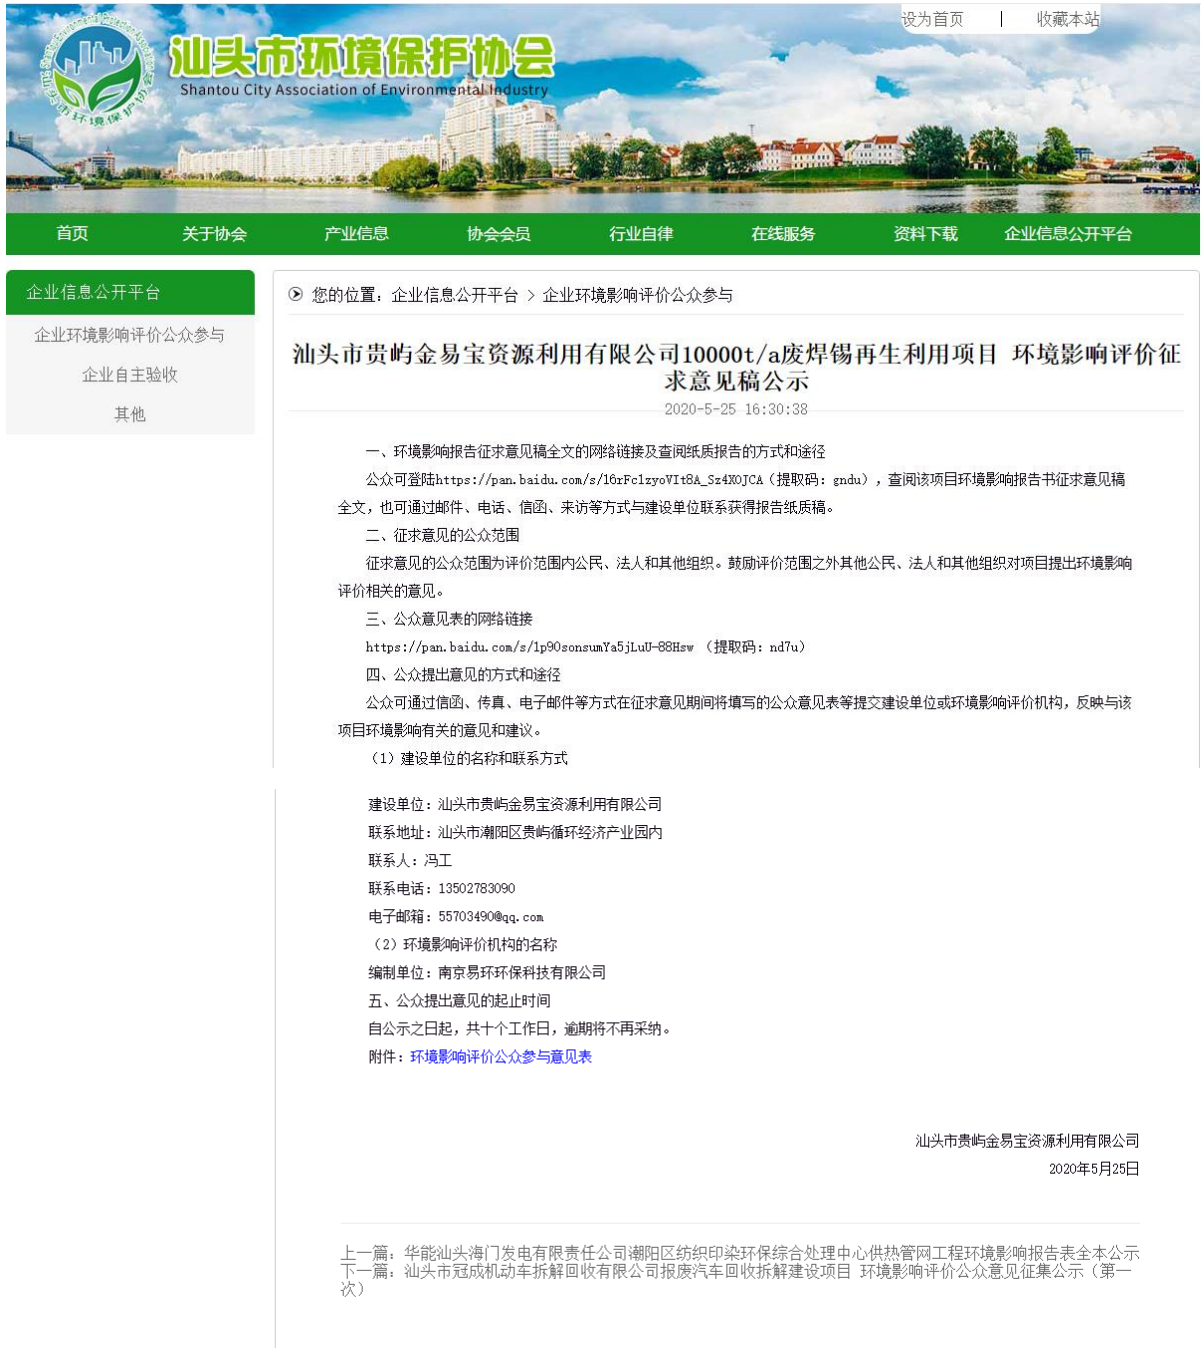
设为首页 | 收藏本站

汕头市环境保护协会
Shantou City Association of Environmental Industry

首页 关于协会 产业信息 协会会员 行业自律 在线服务 资料下载 企业信息公开平台

企业信息公开平台
企业环境影响评价公众参与
企业自主验收
其他

您的位置：企业信息公开平台 > 企业环境影响评价公众参与

汕头市贵屿金易宝资源利用有限公司10000t/a废焊锡再生利用项目 环境影响评价征求意见稿公示

2020-5-25 16:30:38

一、环境影响报告征求意见稿全文的网络链接及查阅纸质报告的方式和途径

公众可登陆https://pan.baidu.com/s/16rFclzyoVIt8A_Sz4XOJCA（提取码：gndu），查阅该项目环境影响报告书征求意见稿全文，也可通过邮件、电话、信函、来访等方式与建设单位联系获得报告纸质稿。

二、征求意见的公众范围

征求意见的公众范围为评价范围内公民、法人和其他组织。鼓励评价范围之外其他公民、法人和其他组织对项目提出环境影响评价相关的意见。

三、公众意见表的网络链接

https://pan.baidu.com/s/1p90sonsumYa5jLuU-88Hsw （提取码：nd7u）

四、公众提出意见的方式和途径

公众可通过信函、传真、电子邮件等方式在征求意见期间将填写的公众意见表等提交建设单位或环境影响评价机构，反映与该项目环境影响有关的意见和建议。

（1）建设单位的名称和联系方式

建设单位：汕头市贵屿金易宝资源利用有限公司

联系地址：汕头市潮阳区贵屿循环经济产业园内

联系人：冯工

联系电话：13502783090

电子邮箱：55703490@qq.com

（2）环境影响评价机构的名称

编制单位：南京易环环保科技有限公司

五、公众提出意见的起止时间

自公示之日起，共十个工作日，逾期将不再采纳。

附件：环境影响评价公众参与意见表

汕头市贵屿金易宝资源利用有限公司
2020年5月25日

上一篇：华能汕头海门发电有限责任公司潮阳区纺织印染环保综合处理中心供热管网工程环境影响报告表全本公示
下一篇：汕头市冠成机动车拆解回收有限公司报废汽车回收拆解建设项目 环境影响评价公众意见征集公示（第一次）